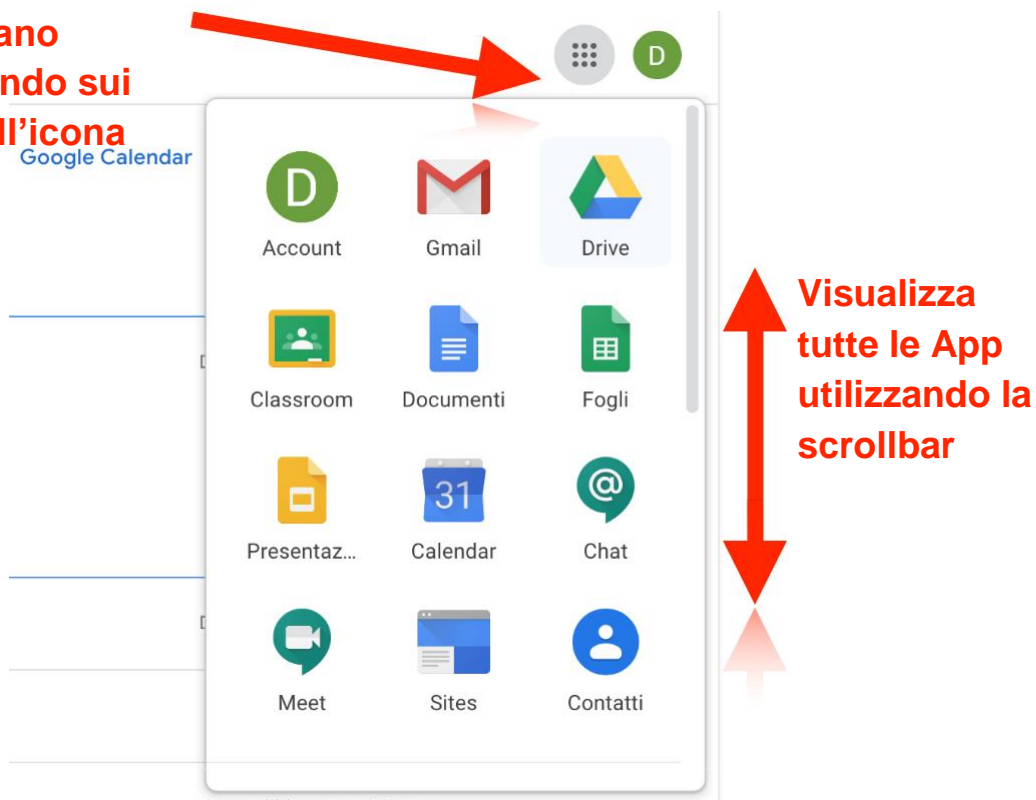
ano
ndo sui
ll'icona

Google Calendar

D

D

Account

Gmail

Drive

Classroom

Documenti

Fogli

Presentaz...

31

Calendar

Chat

Meet

Sites

Contatti

Visualizza tutte le App utilizzando la scrollbar